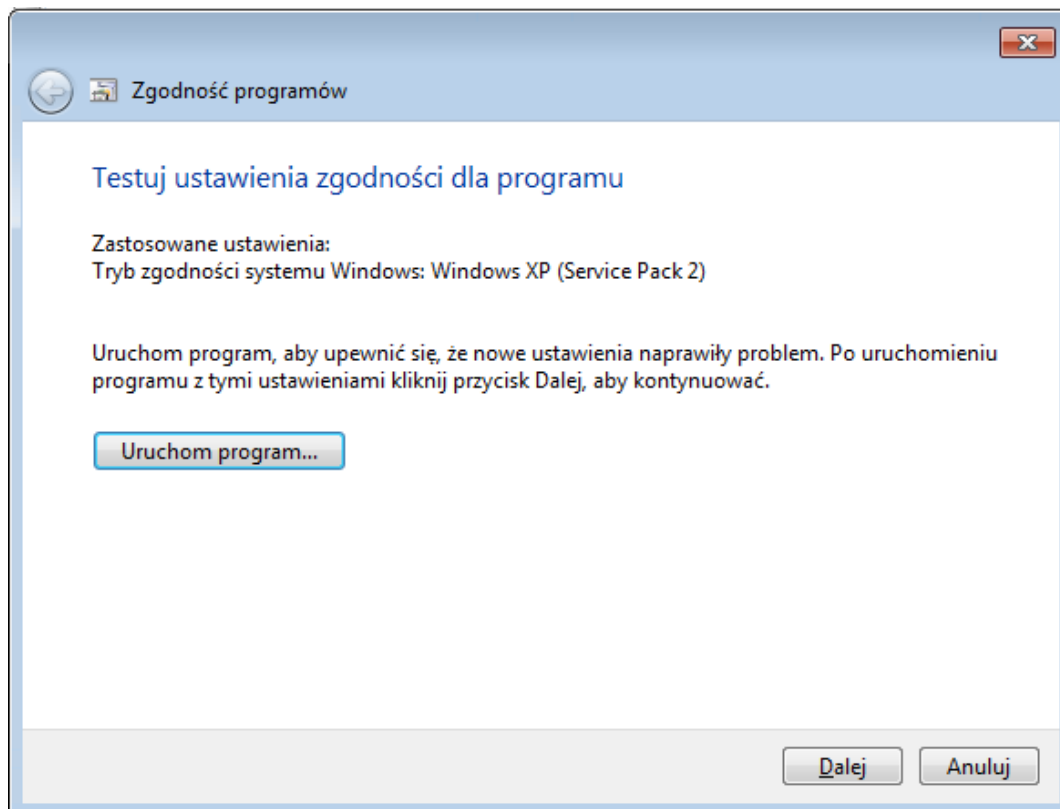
Zgodność programów

Testuj ustawienia zgodności dla programu

Zastosowane ustawienia:
Tryb zgodności systemu Windows: Windows XP (Service Pack 2)

Uruchom program, aby upewnić się, że nowe ustawienia naprawiły problem. Po uruchomieniu programu z tymi ustawieniami kliknij przycisk Dalej, aby kontynuować.

Uruchom program...

Dalej

Anuluj